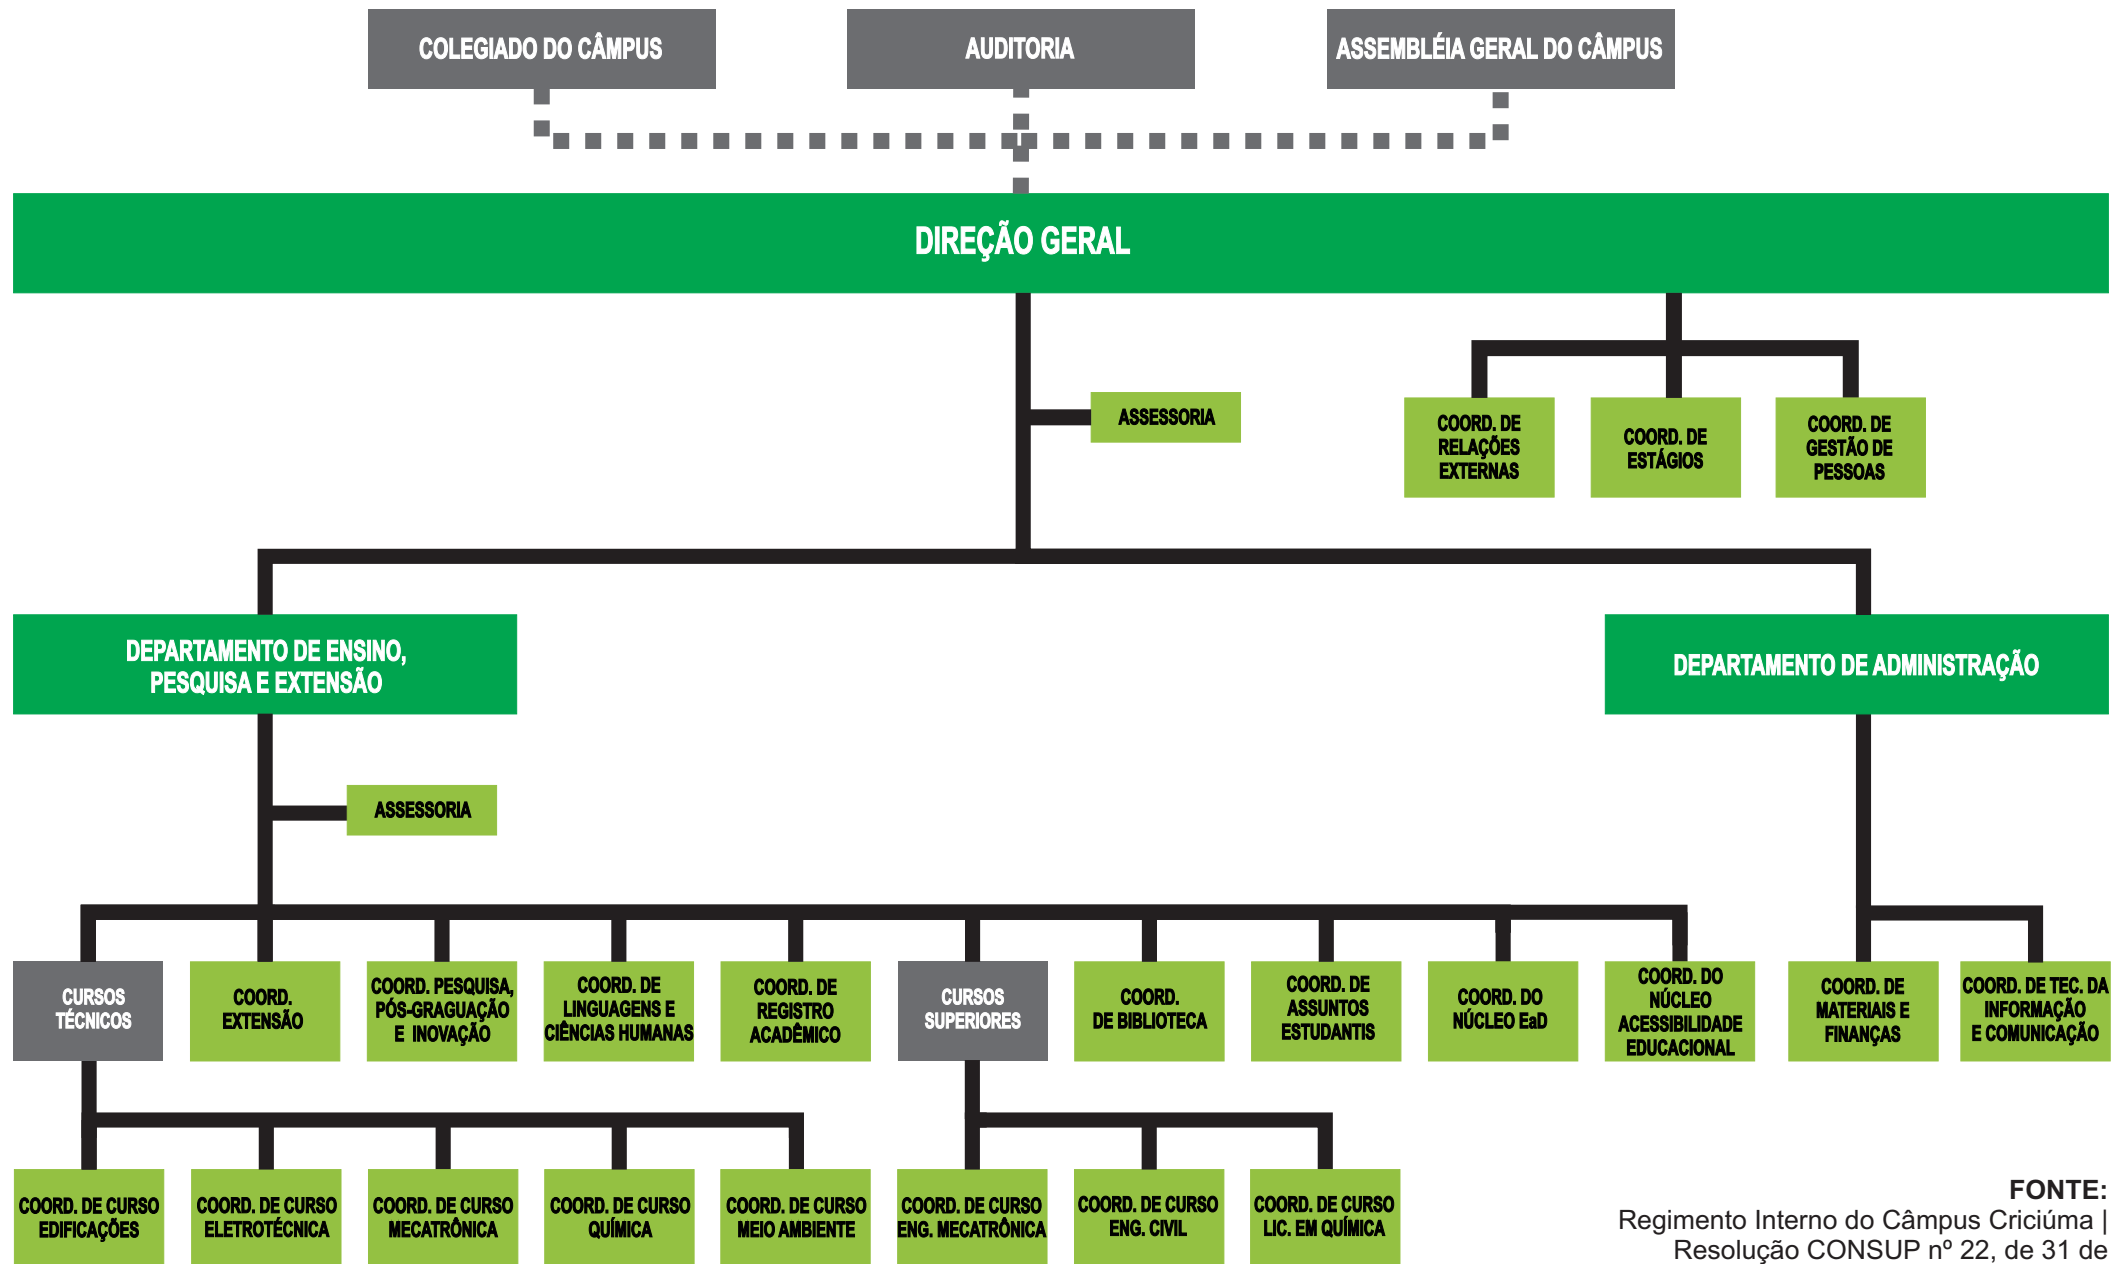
COLEGIADO DO CÂMPUS

AUDITORIA

ASSEMBLÉIA GERAL DO CÂMPUS

DIREÇÃO GERAL

ASSESSORIA

COORD. DE RELAÇÕES EXTERNAS

COORD. DE ESTÁGIOS

COORD. DE GESTÃO DE PESSOAS

DEPARTAMENTO DE ENSINO, PESQUISA E EXTENSÃO

DEPARTAMENTO DE ADMINISTRAÇÃO

ASSESSORIA

CURSOS TÉCNICOS

COORD. EXTENSÃO

COORD. PESQUISA, PÓS-GRAGUAÇÃO E INOVAÇÃO

COORD. DE LINGUAGENS E CIÊNCIAS HUMANAS

COORD. DE REGISTRO ACADÊMICO

CURSOS SUPERIORES

COORD. DE BIBLIOTECA

COORD. DE ASSUNTOS ESTUDANTIS

COORD. DO NÚCLEO EaD

COORD. DO NÚCLEO ACESSIBILIDADE EDUCACIONAL

COORD. DE MATERIAIS E FINANÇAS

COORD. DE TEC. DA INFORMAÇÃO E COMUNICAÇÃO

COORD. DE CURSO EDIFICAÇÕES

COORD. DE CURSO ELETROTÉCNICA

COORD. DE CURSO MECATRÔNICA

COORD. DE CURSO QUÍMICA

COORD. DE CURSO MEIO AMBIENTE

COORD. DE CURSO ENG. MECATRÔNICA

COORD. DE CURSO ENG. CIVIL

COORD. DE CURSO LIC. EM QUÍMICA

FONTE:
Regimento Interno do Câmpus Criciúma | Resolução CONSUP nº 22, de 31 de